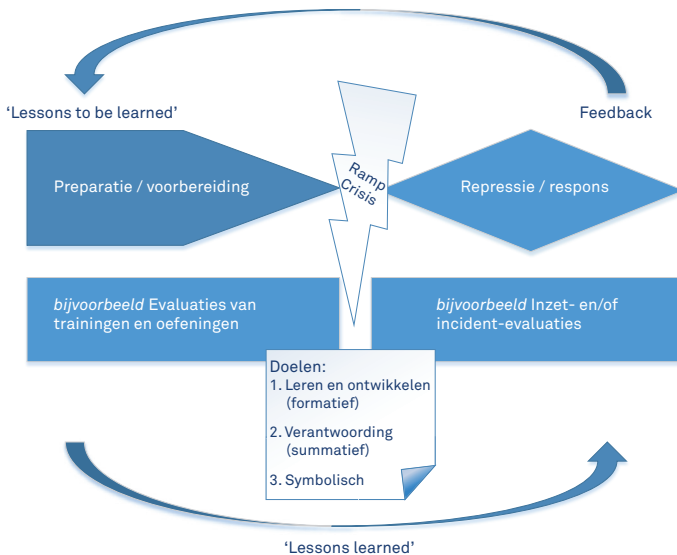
'Lessons to be learned'

Feedback

Preparatie / voorbereiding

Ramp
Crisis

Repressie / respons

*bijvoorbeeld* Evaluaties van trainingen en oefeningen

*bijvoorbeeld* Inzet- en/of incident-evaluaties

Doelen:
1. Leren en ontwikkelen (formatief)
2. Verantwoording (summatief)
3. Symbolisch

'Lessons learned'